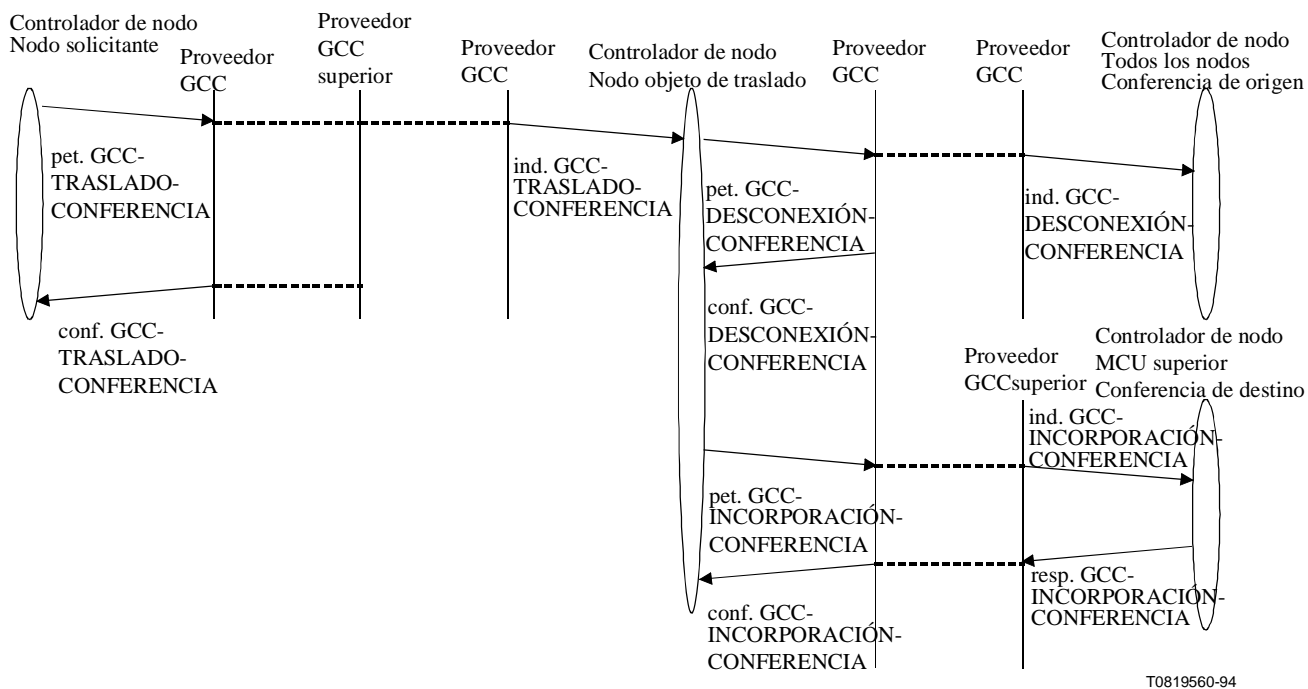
Controlador de nodo
Nodo solicitante

Proveedor GCC

Proveedor GCC superior

Proveedor GCC

Controlador de nodo
Nodo objeto de traslado

Proveedor GCC

Proveedor GCC

Controlador de nodo
Todos los nodos
Conferencia de origen

pet. GCC-TRASLADO-CONFERENCIA

ind. GCC-TRASLADO-CONFERENCIA

pet. GCC-DESCONEXIÓN-CONFERENCIA

ind. GCC-DESCONEXIÓN-CONFERENCIA

conf. GCC-TRASLADO-CONFERENCIA

conf. GCC-DESCONEXIÓN-CONFERENCIA

Controlador de nodo
MCU superior
Conferencia de destino

Proveedor GCCsuperior

ind. GCC-INCORPORACIÓN-CONFERENCIA

pet. GCC-INCORPORACIÓN-CONFERENCIA

resp. GCC-INCORPORACIÓN-CONFERENCIA

conf. GCC-INCORPORACIÓN-CONFERENCIA

T0819560-94